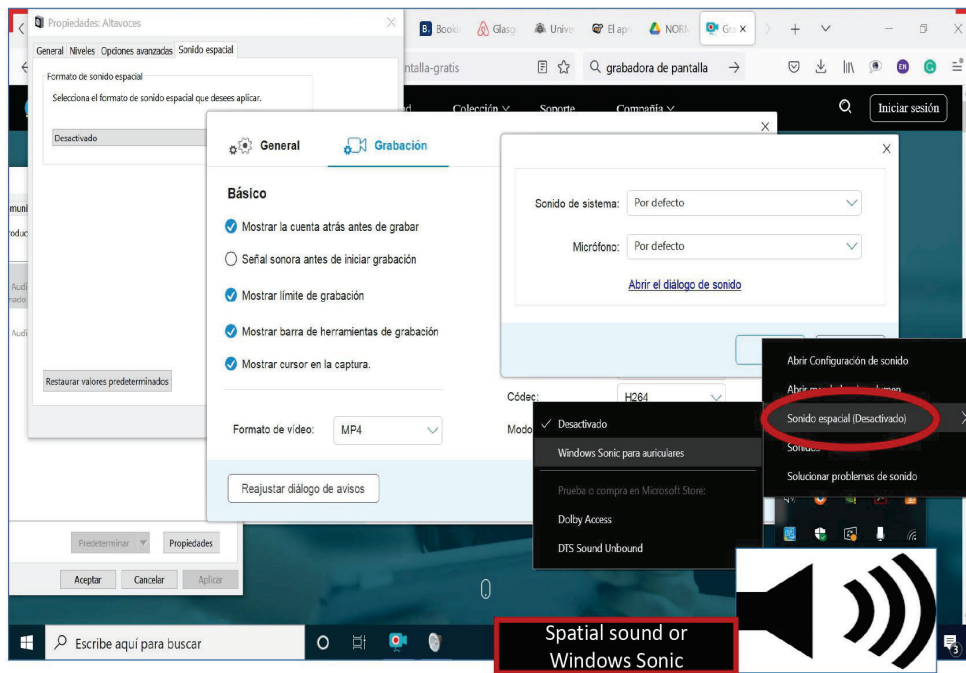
Propiedades: Altavoces

General Niveles Opciones avanzadas Sonido espacial

Formato de sonido espacial

Selecciona el formato de sonido espacial que desees aplicar.

Desactivado

Restaurar valores predeterminados

Predeterminar

Propiedades

Aceptar Cancelar Aplicar

Booki Glasg Unive El apo NORM Gra

ntalla-gratis

grabadora de pantalla

Colección Soporte Compañía

Iniciar sesión

General Grabación

Básico

Mostrar la cuenta atrás antes de grabar

Señal sonora antes de iniciar grabación

Mostrar límite de grabación

Mostrar barra de herramientas de grabación

Mostrar cursor en la captura.

Formato de vídeo: MP4

Reajustar diálogo de avisos

Sonido de sistema: Por defecto

Micrófono: Por defecto

Abrir el diálogo de sonido

Códec: H264

Modo

Desactivado

Windows Sonic para auriculares

Prueba o compra en Microsoft Store:

Dolby Access

DTS Sound Unbound

Abrir Configuración de sonido

Abrir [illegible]

Sonido espacial (Desactivado)

Sonidos

Solucionar problemas de sonido

Escribe aquí para buscar

Spatial sound or Windows Sonic